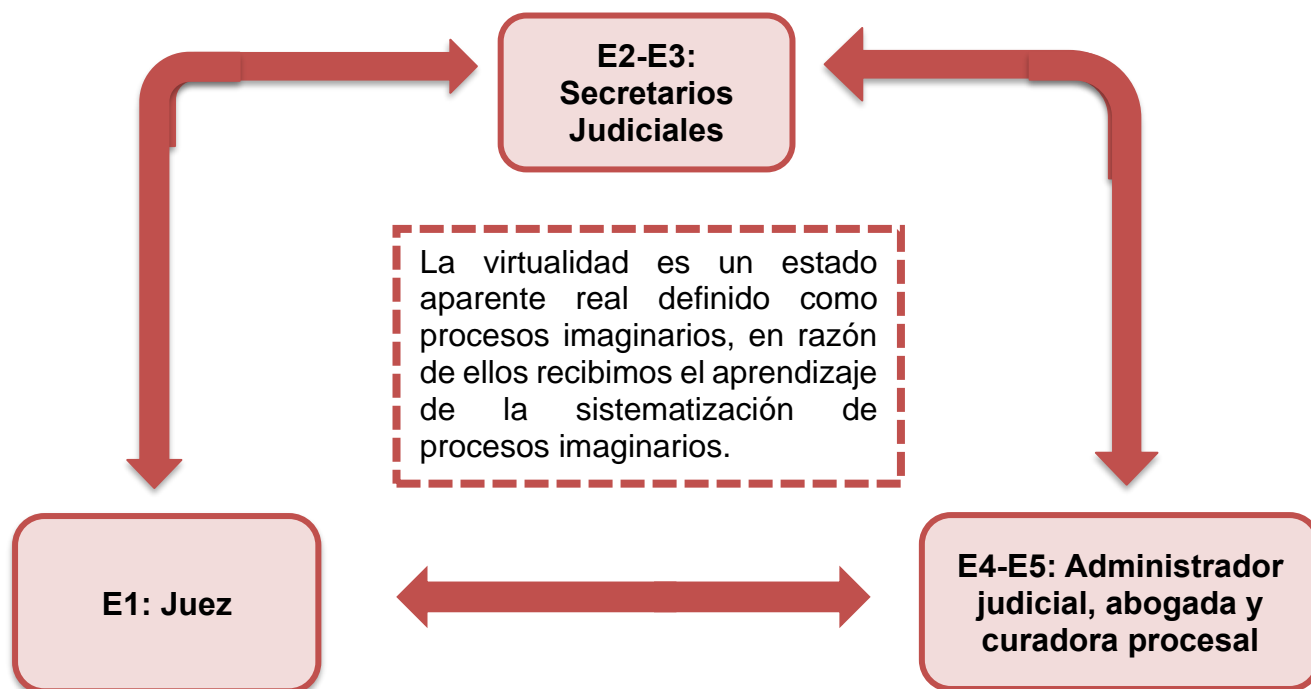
E2-E3: Secretarios Judiciales

La virtualidad es un estado aparente real definido como procesos imaginarios, en razón de ellos recibimos el aprendizaje de la sistematización de procesos imaginarios.

E1: Juez

E4-E5: Administrador judicial, abogada y curadora procesal